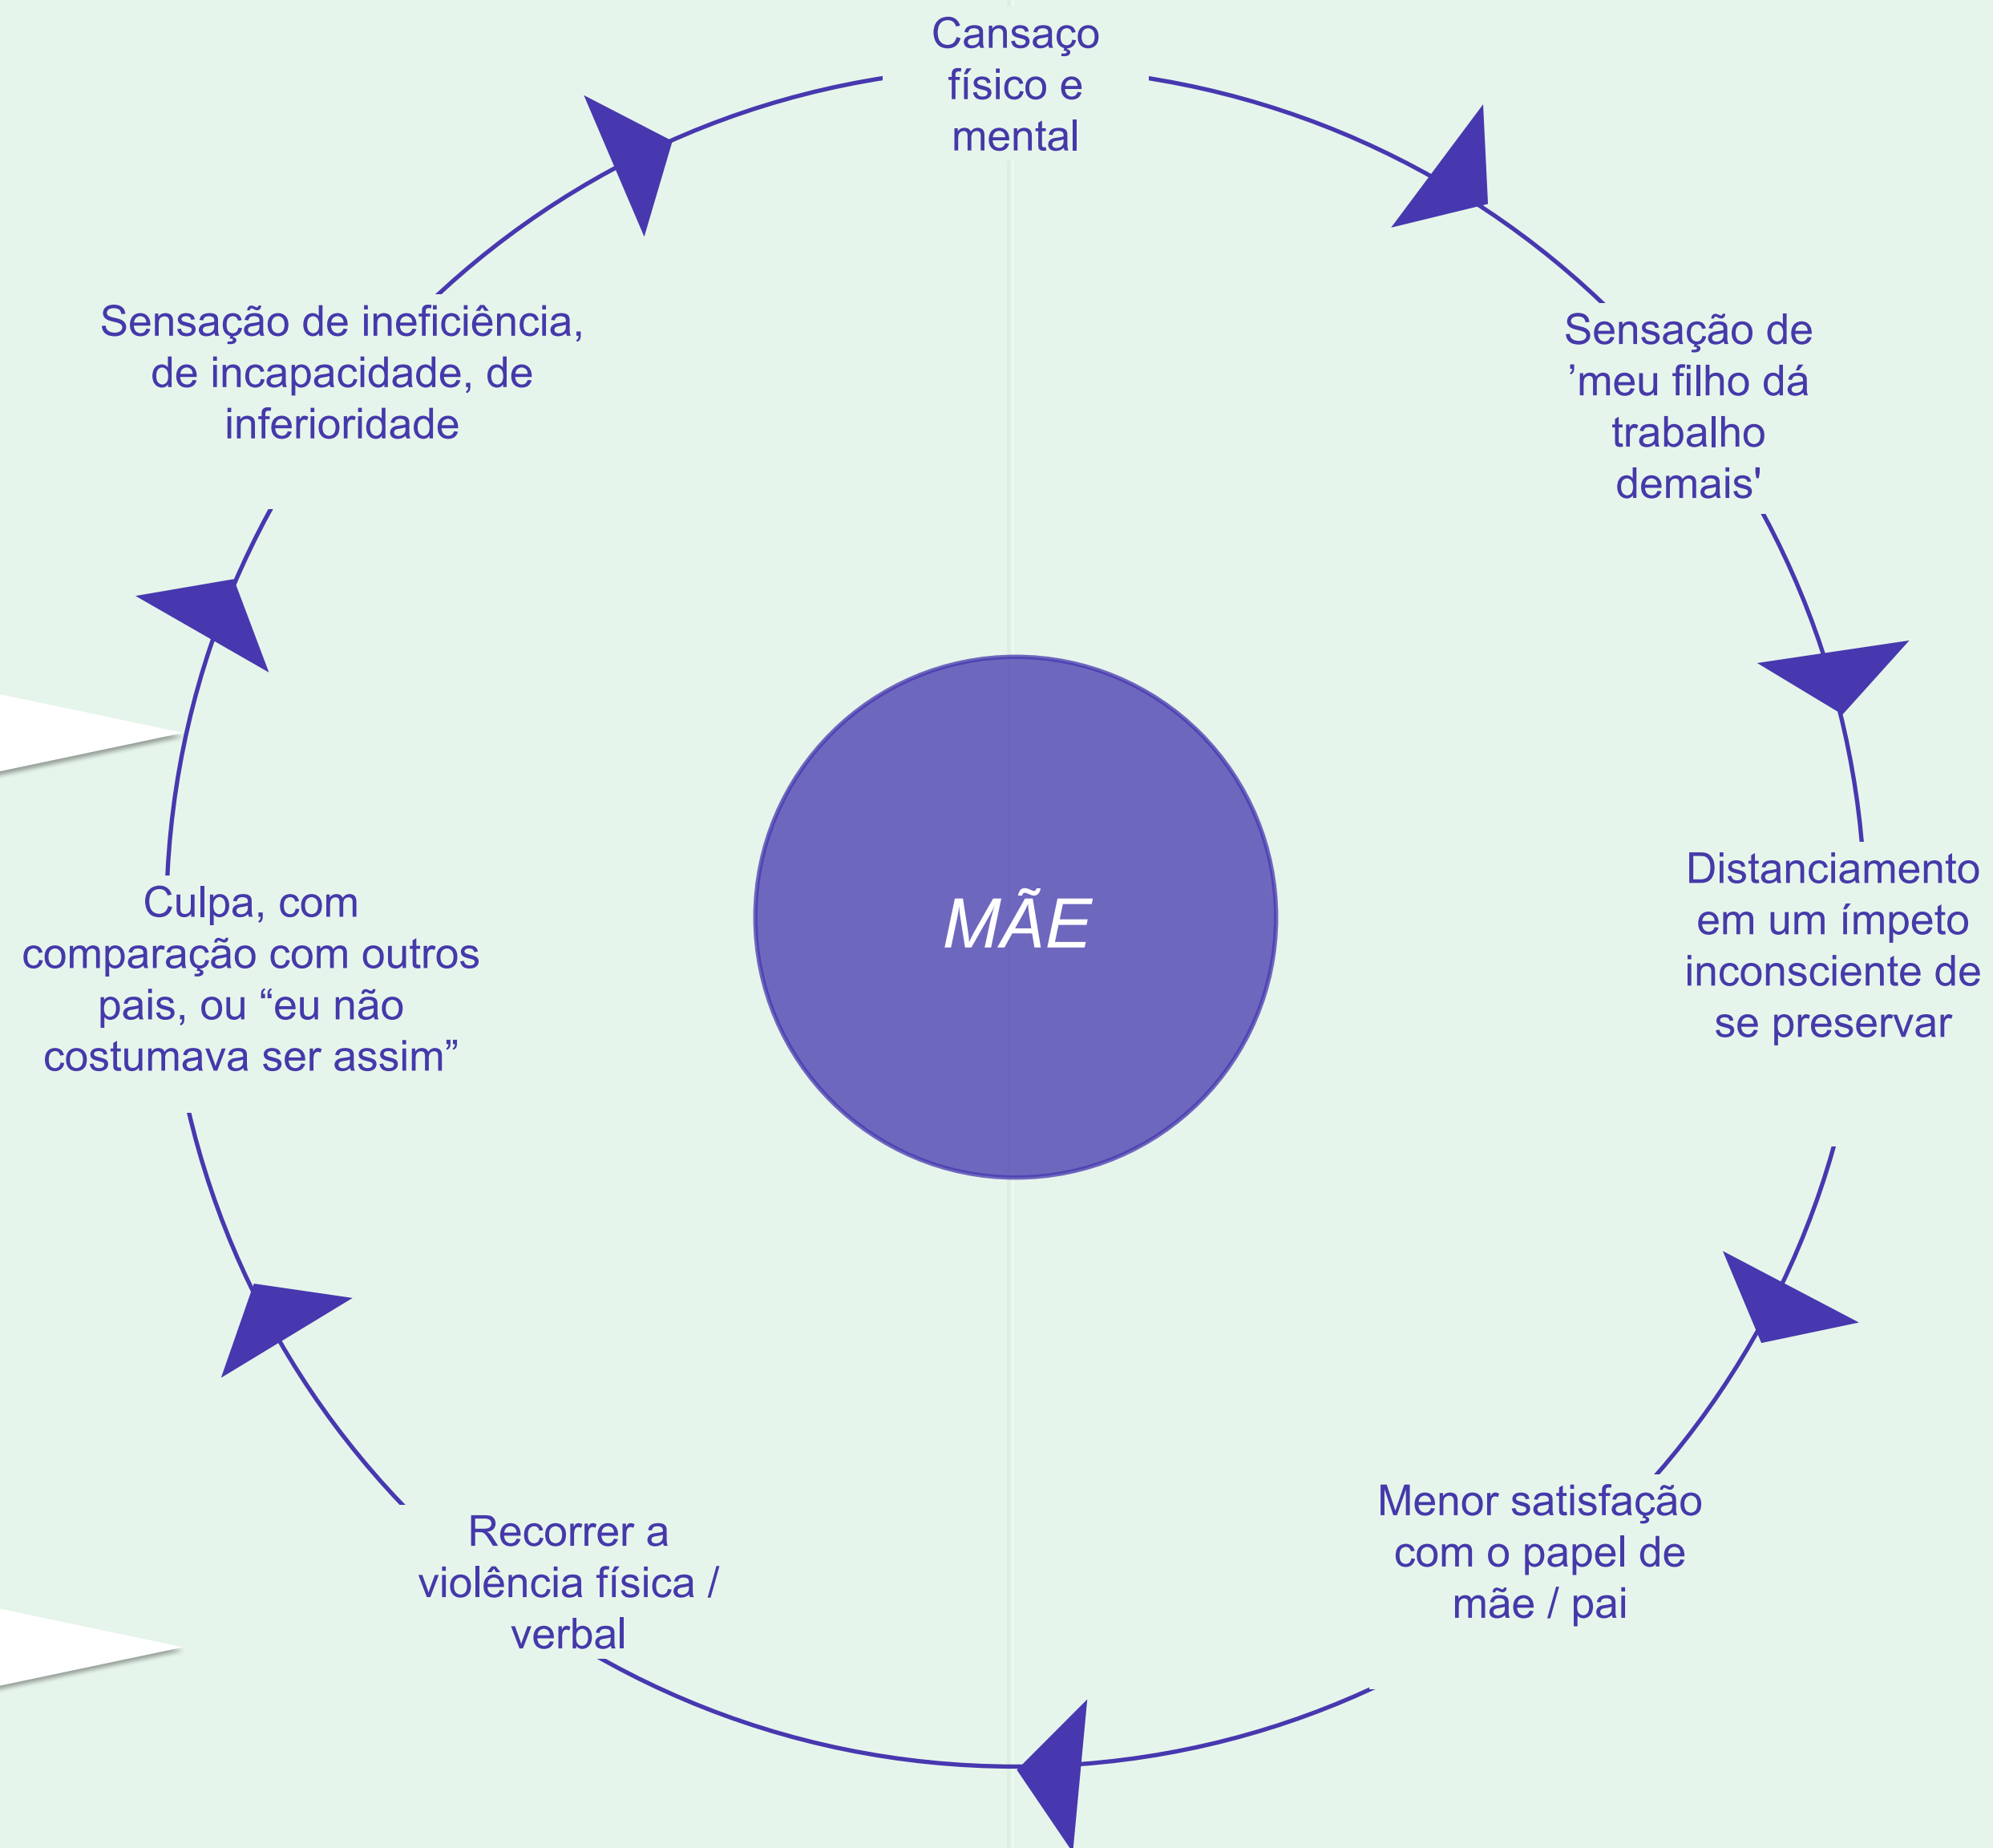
Cansaço físico e mental

Sensação de 'meu filho dá trabalho demais'

Distanciamento em um ímpeto inconsciente de se preservar

Menor satisfação com o papel de mãe / pai

Recorrer a violência física / verbal

Culpa, com comparação com outros pais, ou “eu não costumava ser assim”

Sensação de ineficiência, de incapacidade, de inferioridade

MÃE